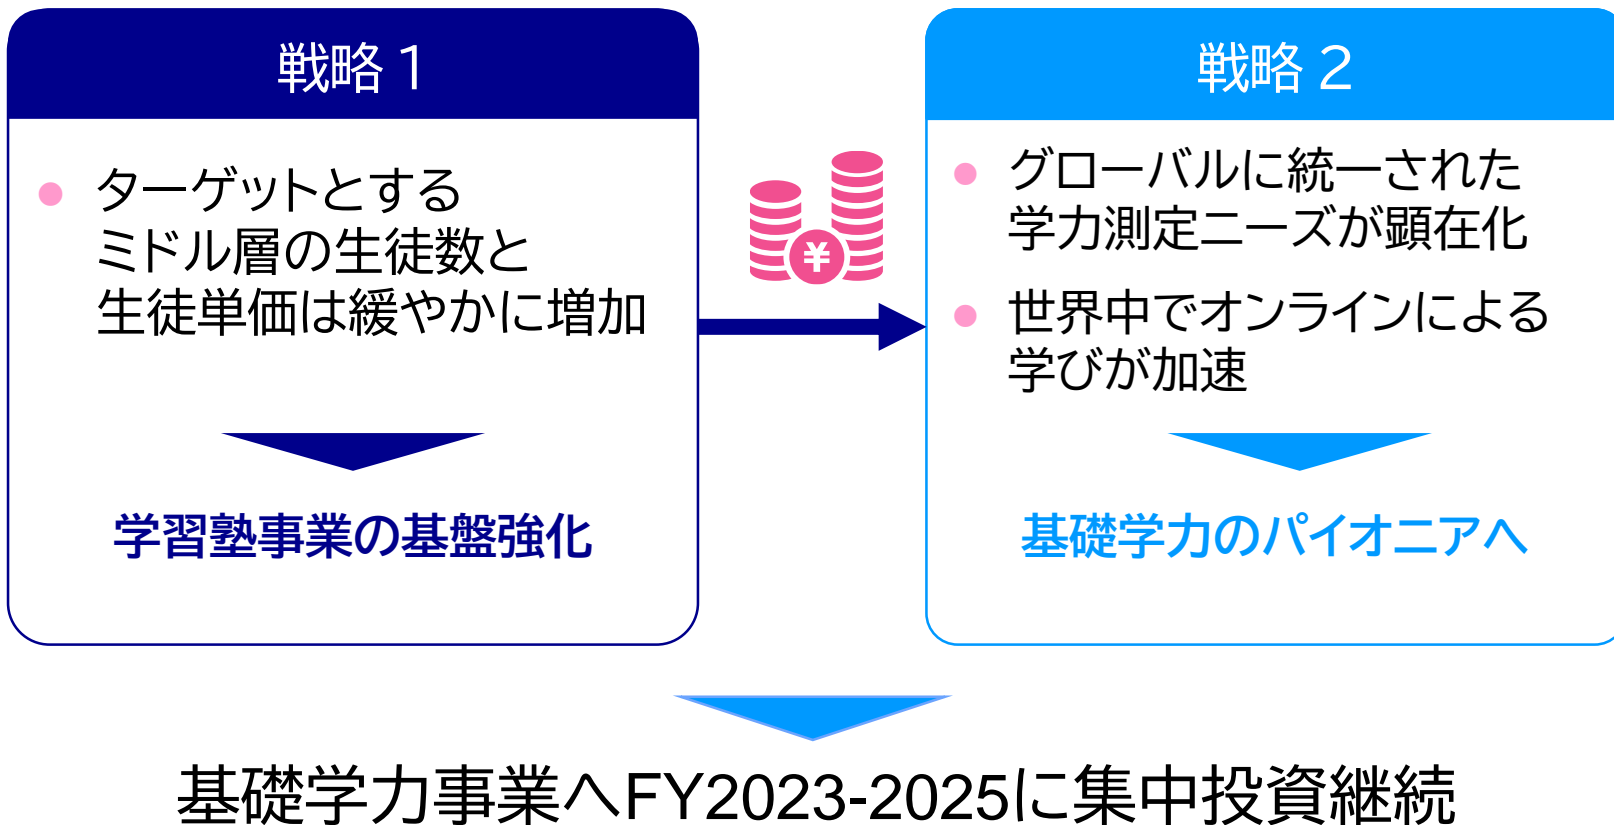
戦略 1

ターゲットとするミドル層の生徒数と生徒単価は緩やかに増加

学習塾事業の基盤強化

¥

戦略 2

グローバルに統一された学力測定ニーズが顕在化

世界中でオンラインによる学びが加速

基礎学力のパイオニアへ

基礎学力事業へFY2023-2025に集中投資継続